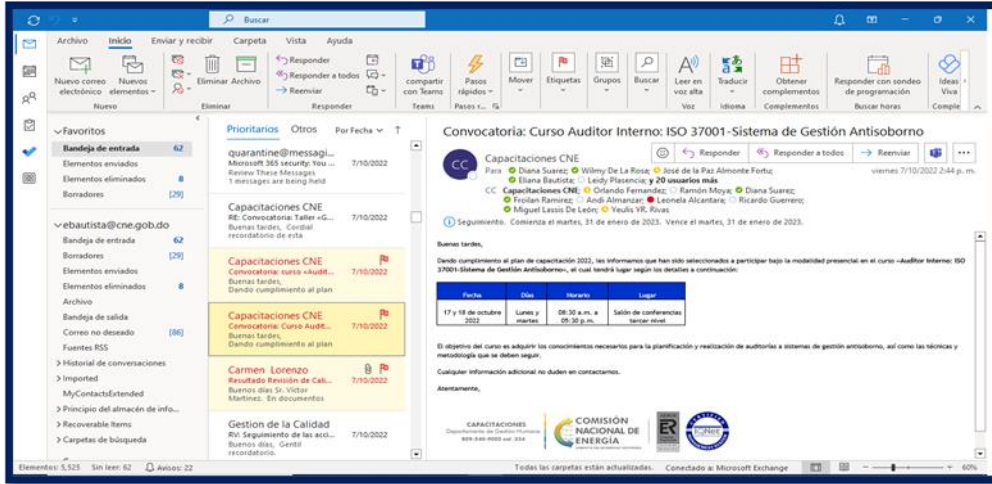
Buscar

Archivo Inicio Enviar y recibir Carpeta Vista Ayuda

Nuevo correo electrónico Nuevos elementos
Nuevo
Eliminar Archivo
Eliminar
Responder
Responder a todos
Reenviar
Responder
compartir con Teams
Teams
Pasos rápidos
Pasos r...
Mover
Etiquetas
Grupos
Buscar
Leer en voz alta
Voz
Traducir
Idioma
Obtener complementos
Complementos
Responder con sondeo de programación
Buscar horas
Ideas Viva
Comple

Favoritos
Bandeja de entrada 62
Elementos enviados
Elementos eliminados 8
Borradores [29]

ebautista@cne.gob.do
Bandeja de entrada 62
Borradores [29]
Elementos enviados
Elementos eliminados 8
Archivo
Bandeja de salida
Correo no deseado [86]
Fuentes RSS
> Historial de conversaciones
> Imported
MyContactsExtended
> Principio del almacén de info...
> Recoverable Items
> Carpetas de búsqueda

Prioritarios Otros Por Fecha

quarantine@messagi...
Microsoft 365 security: You ... 7/10/2022
Review These Messages
1 messages are being held

Capacitaciones CNE
RE: Convocatoria: Taller «G... 7/10/2022
Buenas tardes, Cordial recordatorio de esta

Capacitaciones CNE
Convocatoria: curso «Audit... 7/10/2022
Buenas tardes,
Dando cumplimiento al plan

Capacitaciones CNE
Convocatoria: Curso Audit... 7/10/2022
Buenas tardes,
Dando cumplimiento al plan

Carmen Lorenzo
Resultado Revisión de Cali... 7/10/2022
Buenos días Sr. Victor Martinez. En documentos

Gestion de la Calidad
RV: Seguimiento de las acci... 7/10/2022
Buenos días, Gentil recordatorio.

Convocatoria: Curso Auditor Interno: ISO 37001-Sistema de Gestión Antisoborno

Capacitaciones CNE
Responder Responder a todos Reenviar
viernes 7/10/2022 2:44 p. m.
Para Diana Suarez; Wilmy De La Rosa; José de la Paz Almonte Fortu; Eliana Bautista; Leidy Plasencia; y 20 usuarios más
CC Capacitaciones CNE; Orlando Fernandez; Ramón Moya; Diana Suarez; Froilan Ramirez; Andi Almanzar; Leonela Alcantara; Ricardo Guerrero; Miguel Lassis De León; Yeulis VR. Rivas
Seguimiento. Comienza el martes, 31 de enero de 2023. Vence el martes, 31 de enero de 2023.

Buenas tardes,

Dando cumplimiento al plan de capacitación 2022, les informamos que han sido seleccionados a participar bajo la modalidad presencial en el curso «Auditor Interno: ISO 37001-Sistema de Gestión Antisoborno», el cual tendrá lugar según los detalles a continuación:

| Fecha | Días | Horario | Lugar |
|---|---|---|---|
| 17 y 18 de octubre 2022 | Lunes y martes | 08:30 a.m. a 05:30 p.m. | Salón de conferencias tercer nivel |

El objetivo del curso es adquirir los conocimientos necesarios para la planificación y realización de auditorías a sistemas de gestión antisoborno, así como las técnicas y metodología que se deben seguir.

Cualquier información adicional no duden en contactarnos.

Atentamente,

CAPACITACIONES
Departamento de Gestión Humana
809-540-9002 ext. 234
COMISIÓN NACIONAL DE ENERGÍA

Elementos: 5,525 Sin leer: 62 Avisos: 22
Todas las carpetas están actualizadas. Conectado a: Microsoft Exchange 60%